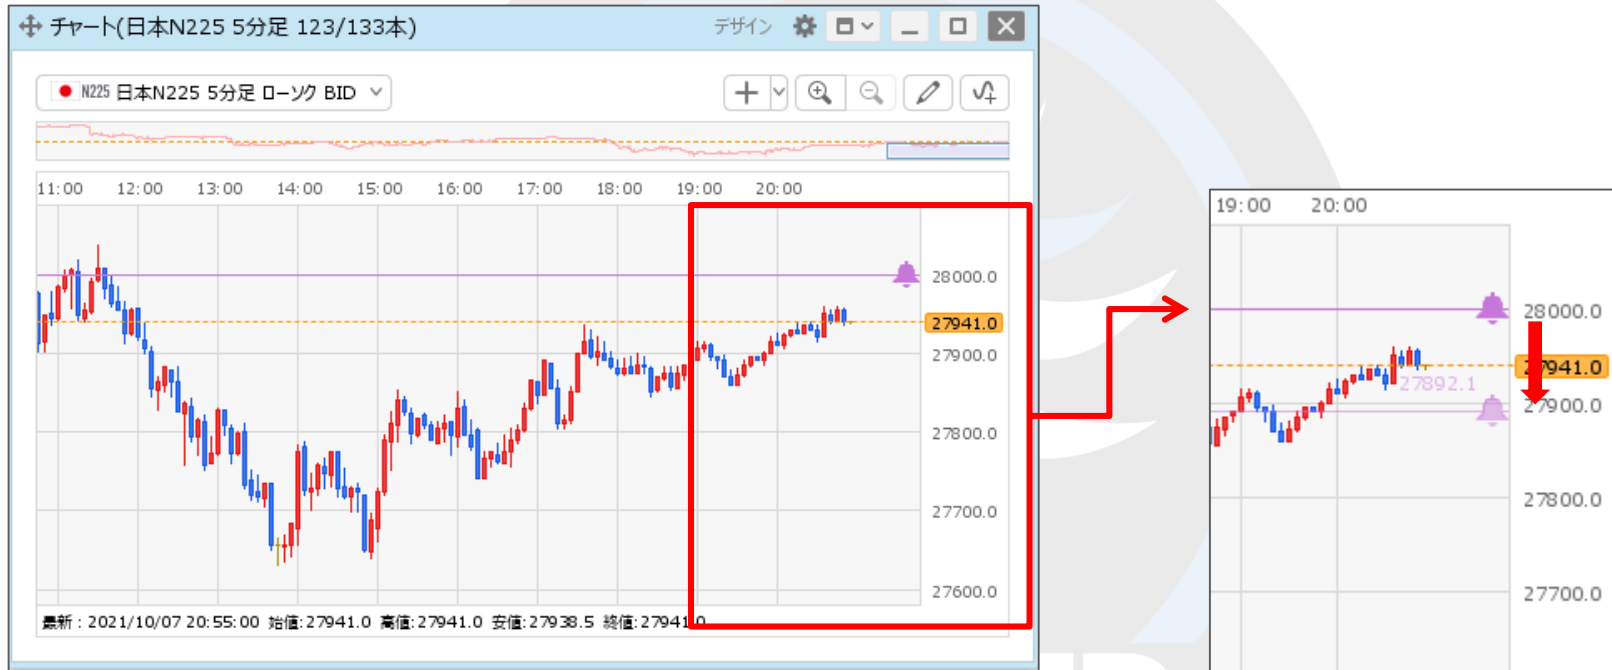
チャート(日本N225 5分足 123/133本)
デザイン

N225 日本N225 5分足 ローソク BID

11:00 12:00 13:00 14:00 15:00 16:00 17:00 18:00 19:00 20:00

28000.0
27941.0
27900.0
27800.0
27700.0
27600.0

最新：2021/10/07 20:55:00 始値：27941.0 高値：27941.0 安値：27938.5 終値：27941.0

19:00 20:00

28000.0
27941.0
27892.1
27900.0
27800.0
27700.0